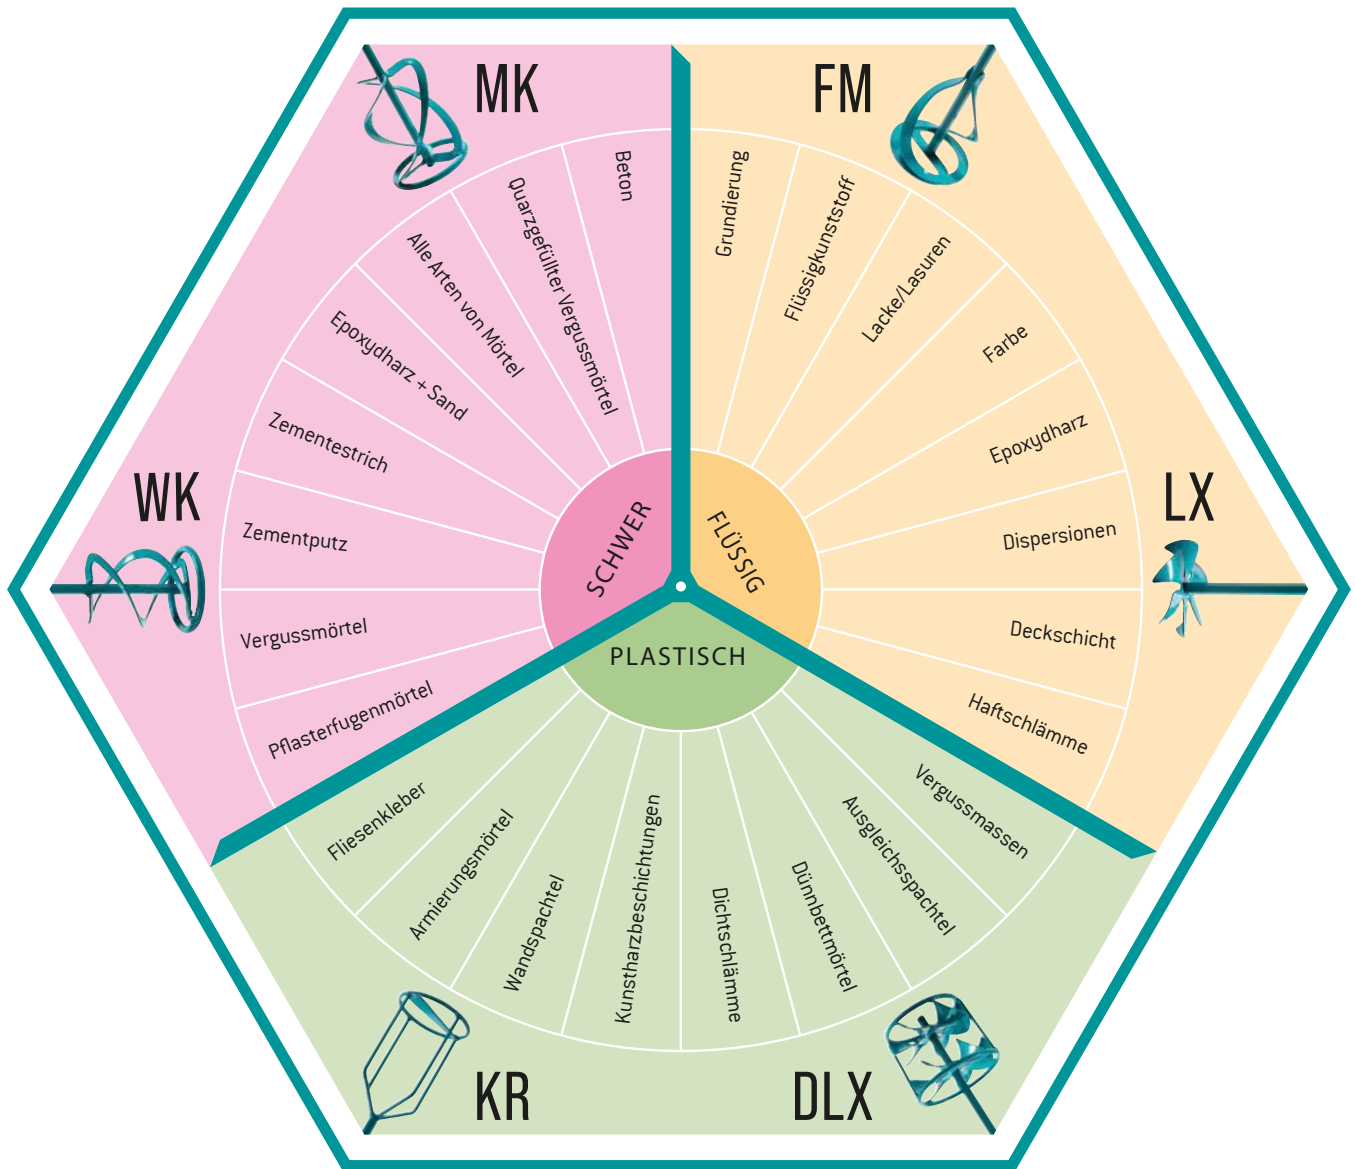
MK

FM

WK

LX

KR

DLX

SCHWER

FLÜSSIG

PLASTISCH

Beton

Quarzgefüllter Vergussmörtel

Alle Arten von Mörtel

Epoxydharz + Sand

Zementestrich

Zementputz

Vergussmörtel

Pflasterfugenmörtel

Grundierung

Flüssigkunststoff

Lacke/Lasuren

Farbe

Epoxydharz

Dispersionen

Deckschicht

Haftschlämme

Fliesenkleber

Armierungsmörtel

Wandspachtel

Kunstharzbeschichtungen

Dichtschlämme

Dünnbettmörtel

Ausgleichsspachtel

Vergussmassen